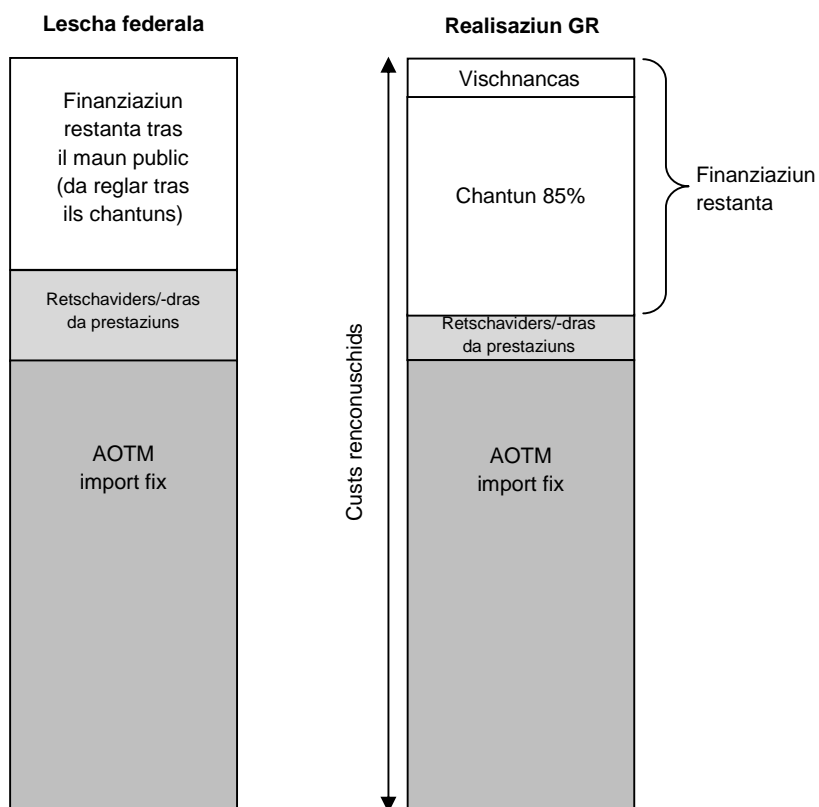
Lescha federala

Finanziaziun restanta tras il maun public (da reglar tras ils chantuns)

Retschaviders/-dras da prestaziuns

AOTM import fix

Realisaziun GR

Vischnancas

Chantun 85%

Finanziaziun restanta

Retschaviders/-dras da prestaziuns

AOTM import fix

Custs renconuschids